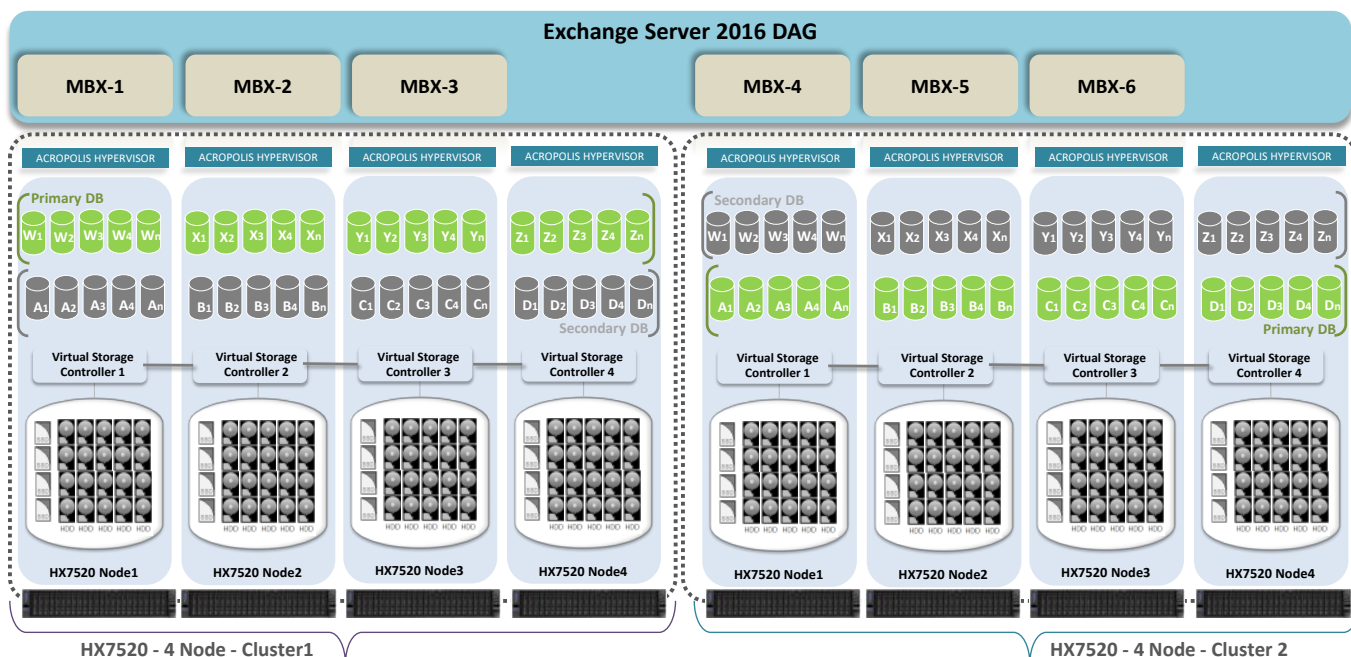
Exchange Server 2016 DAG

MBX-1 MBX-2 MBX-3 MBX-4 MBX-5 MBX-6

ACROPOLIS HYPERVISOR
Primary DB
W1 W2 W3 W4 Wn
A1 A2 A3 A4 An
Virtual Storage Controller 1
SSD SSD SSD SSD
HDD HDD HDD HDD HDD
HX7520 Node1

ACROPOLIS HYPERVISOR
X1 X2 X3 X4 Xn
B1 B2 B3 B4 Bn
Virtual Storage Controller 2
SSD SSD SSD SSD
HDD HDD HDD HDD HDD
HX7520 Node2

ACROPOLIS HYPERVISOR
Y1 Y2 Y3 Y4 Yn
C1 C2 C3 C4 Cn
Virtual Storage Controller 3
SSD SSD SSD SSD
HDD HDD HDD HDD HDD
HX7520 Node3

ACROPOLIS HYPERVISOR
Z1 Z2 Z3 Z4 Zn
D1 D2 D3 D4 Dn
Secondary DB
Virtual Storage Controller 4
SSD SSD SSD SSD
HDD HDD HDD HDD HDD
HX7520 Node4

HX7520 - 4 Node - Cluster1

ACROPOLIS HYPERVISOR
Secondary DB
W1 W2 W3 W4 Wn
A1 A2 A3 A4 An
Virtual Storage Controller 1
SSD SSD SSD SSD
HDD HDD HDD HDD HDD
HX7520 Node1

ACROPOLIS HYPERVISOR
X1 X2 X3 X4 Xn
B1 B2 B3 B4 Bn
Virtual Storage Controller 2
SSD SSD SSD SSD
HDD HDD HDD HDD HDD
HX7520 Node2

ACROPOLIS HYPERVISOR
Y1 Y2 Y3 Y4 Yn
C1 C2 C3 C4 Cn
Virtual Storage Controller 3
SSD SSD SSD SSD
HDD HDD HDD HDD HDD
HX7520 Node3

ACROPOLIS HYPERVISOR
Z1 Z2 Z3 Z4 Zn
D1 D2 D3 D4 Dn
Primary DB
Virtual Storage Controller 4
SSD SSD SSD SSD
HDD HDD HDD HDD HDD
HX7520 Node4

HX7520 - 4 Node - Cluster 2